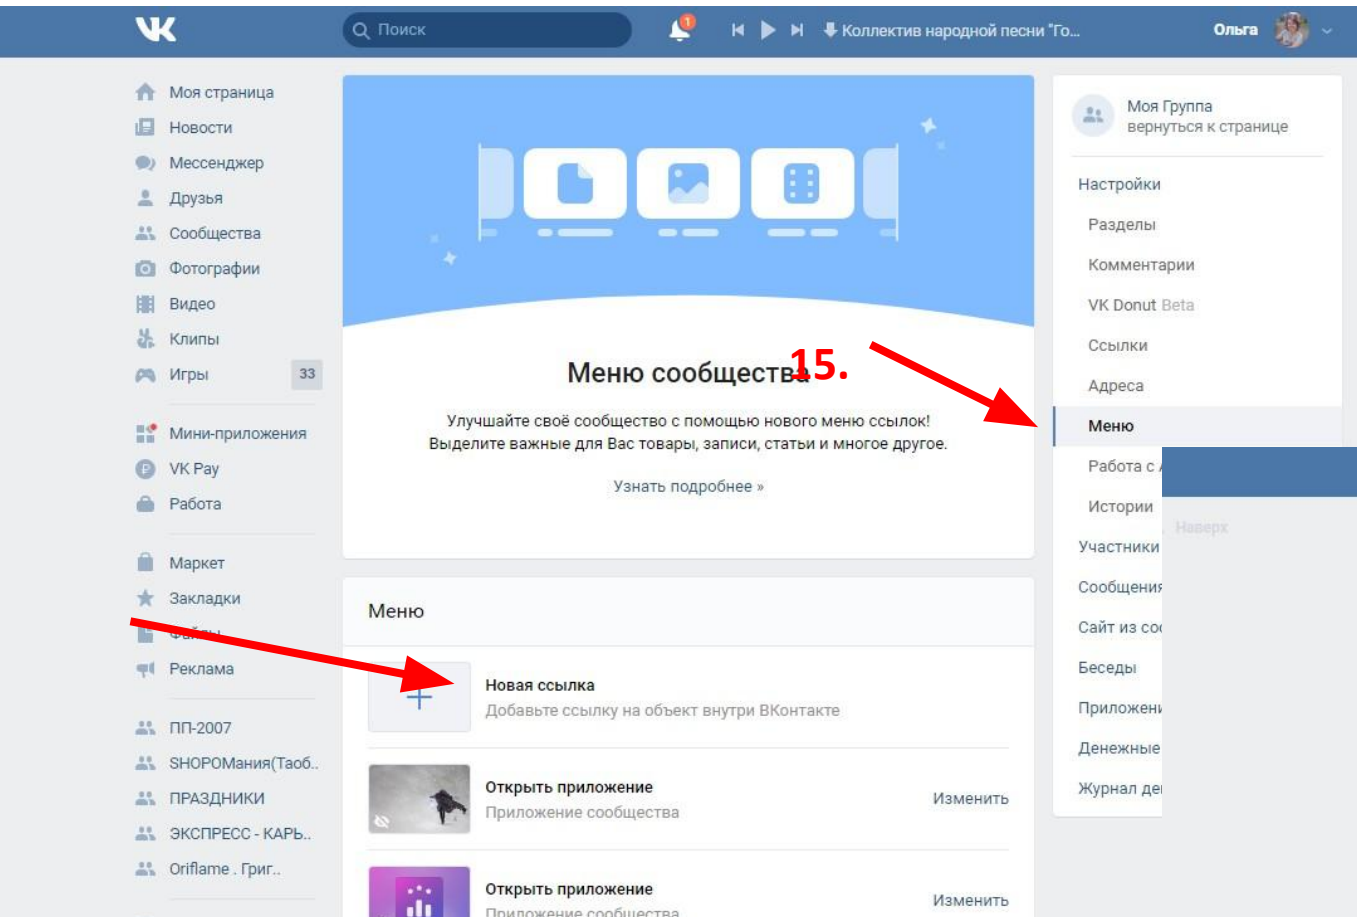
VK

Поиск

1

Коллектив народной песни "Го...

Ольга

Моя страница
Новости
Мессенджер
Друзья
Сообщества
Фотографии
Видео
Клипы
Игры 33

Мини-приложения
VK Pay
Работа

Маркет
Закладки
Файлы
Реклама

ПП-2007
SHOPOМания(Таоб..
ПРАЗДНИКИ
ЭКСПРЕСС - КАРЬ..
Oriflame . Григ..

Меню сообщества

15.

Улучшайте своё сообщество с помощью нового меню ссылок! Выделите важные для Вас товары, записи, статьи и многое другое.

Узнать подробнее »

Меню

Новая ссылка
Добавьте ссылку на объект внутри ВКонтакте

Открыть приложение
Приложение сообщества
Изменить

Открыть приложение
Приложение сообщества
Изменить

Моя Группа
вернуться к странице

Настройки
Разделы
Комментарии
VK Donut Beta
Ссылки
Адреса
Меню
Работа с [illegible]
Истории
Участники
Сообщения
Сайт из со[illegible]
Беседы
Приложени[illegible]
Денежные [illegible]
Журнал де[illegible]

Наверх